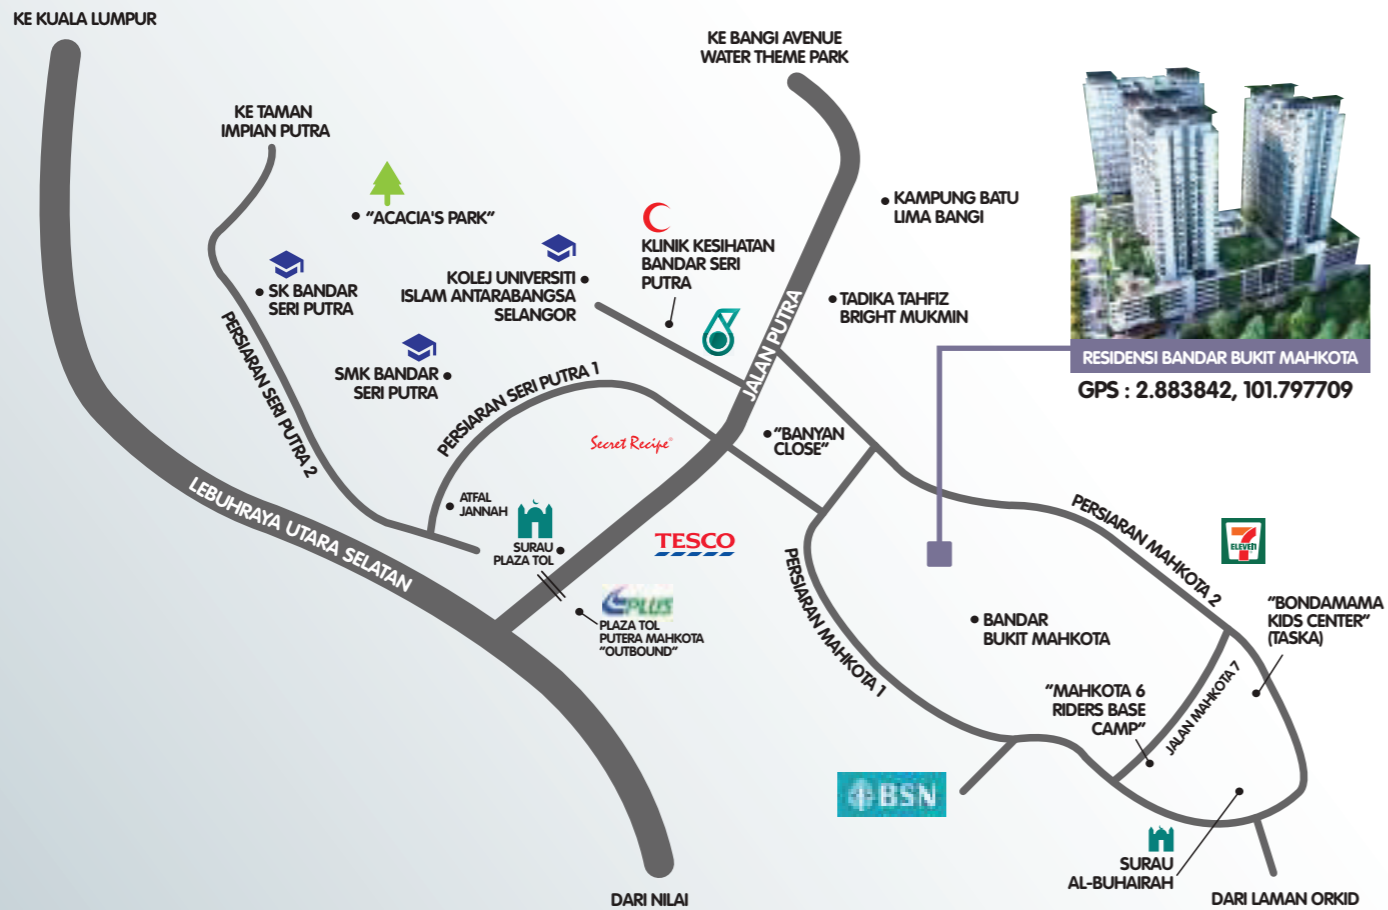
KE KUALA LUMPUR

KE BANGI AVENUE WATER THEME PARK

KE TAMAN IMPIAN PUTRA

"ACACIA'S PARK"

KAMPUNG BATU LIMA BANGI

KLINIK KESIHATAN BANDAR SERI PUTRA

SK BANDAR SERI PUTRA

KOLEJ UNIVERSITI ISLAM ANTARABANGSA SELANGOR

TADIKA TAHFIZ BRIGHT MUKMIN

RESIDENSI BANDAR BUKIT MAHKOTA

GPS : 2.883842, 101.797709

JALAN PUTRA

SMK BANDAR SERI PUTRA

PERSIARAN SERI PUTRA 2

PERSIARAN SERI PUTRA 1

Secret Recipe

"BANYAN CLOSE"

ATFAL JANNAH

SURAU PLAZA TOL

TESCO

LEBUHRAYA UTARA SELATAN

PLUS

PLAZA TOL PUTERA MAHKOTA "OUTBOUND"

PERSIARAN MAHKOTA 1

PERSIARAN MAHKOTA 2

ELEVEN

"BONDAMAMA KIDS CENTER" (TASKA)

BANDAR BUKIT MAHKOTA

"MAHKOTA 6 RIDERS BASE CAMP"

JALAN MAHKOTA 7

BSN

SURAU AL-BUHAIRAH

DARI NILAI

DARI LAMAN ORKID